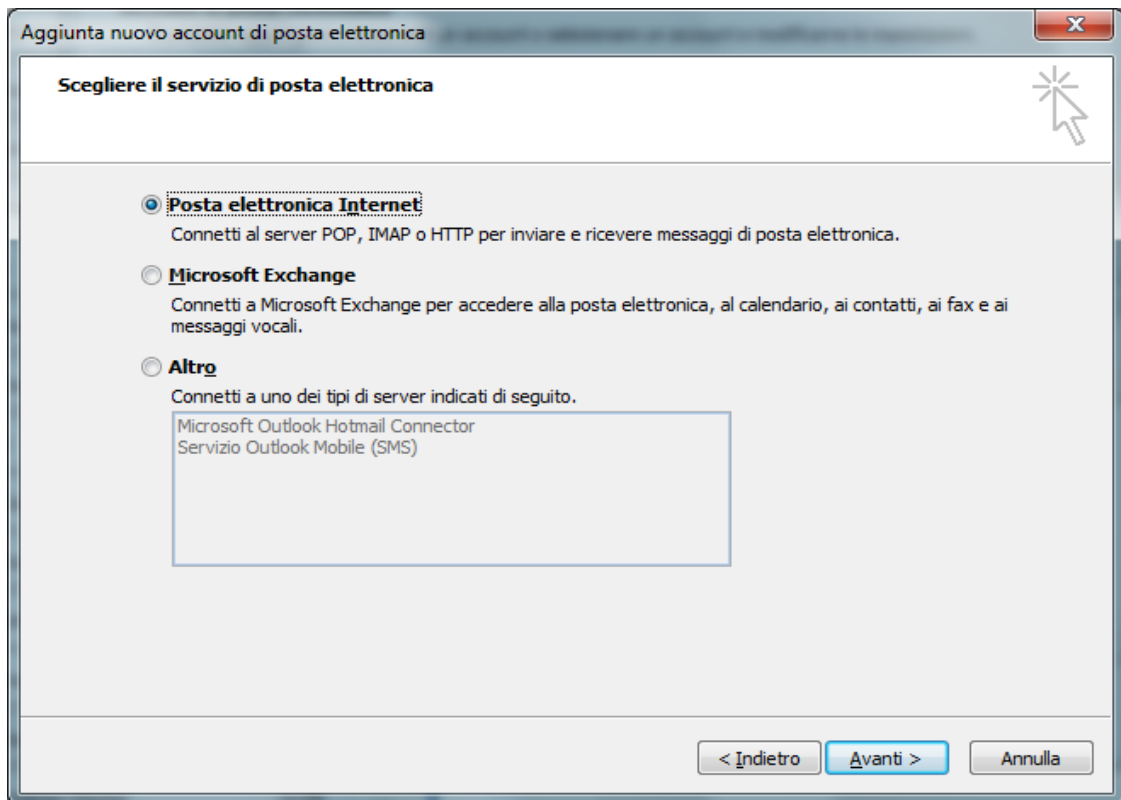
Aggiunta nuovo account di posta elettronica

Scegliere il servizio di posta elettronica

Posta elettronica Internet
Connetti al server POP, IMAP o HTTP per inviare e ricevere messaggi di posta elettronica.

Microsoft Exchange
Connetti a Microsoft Exchange per accedere alla posta elettronica, al calendario, ai contatti, ai fax e ai messaggi vocali.

Altro
Connetti a uno dei tipi di server indicati di seguito.

Microsoft Outlook Hotmail Connector
Servizio Outlook Mobile (SMS)

< Indietro
Avanti >
Annulla